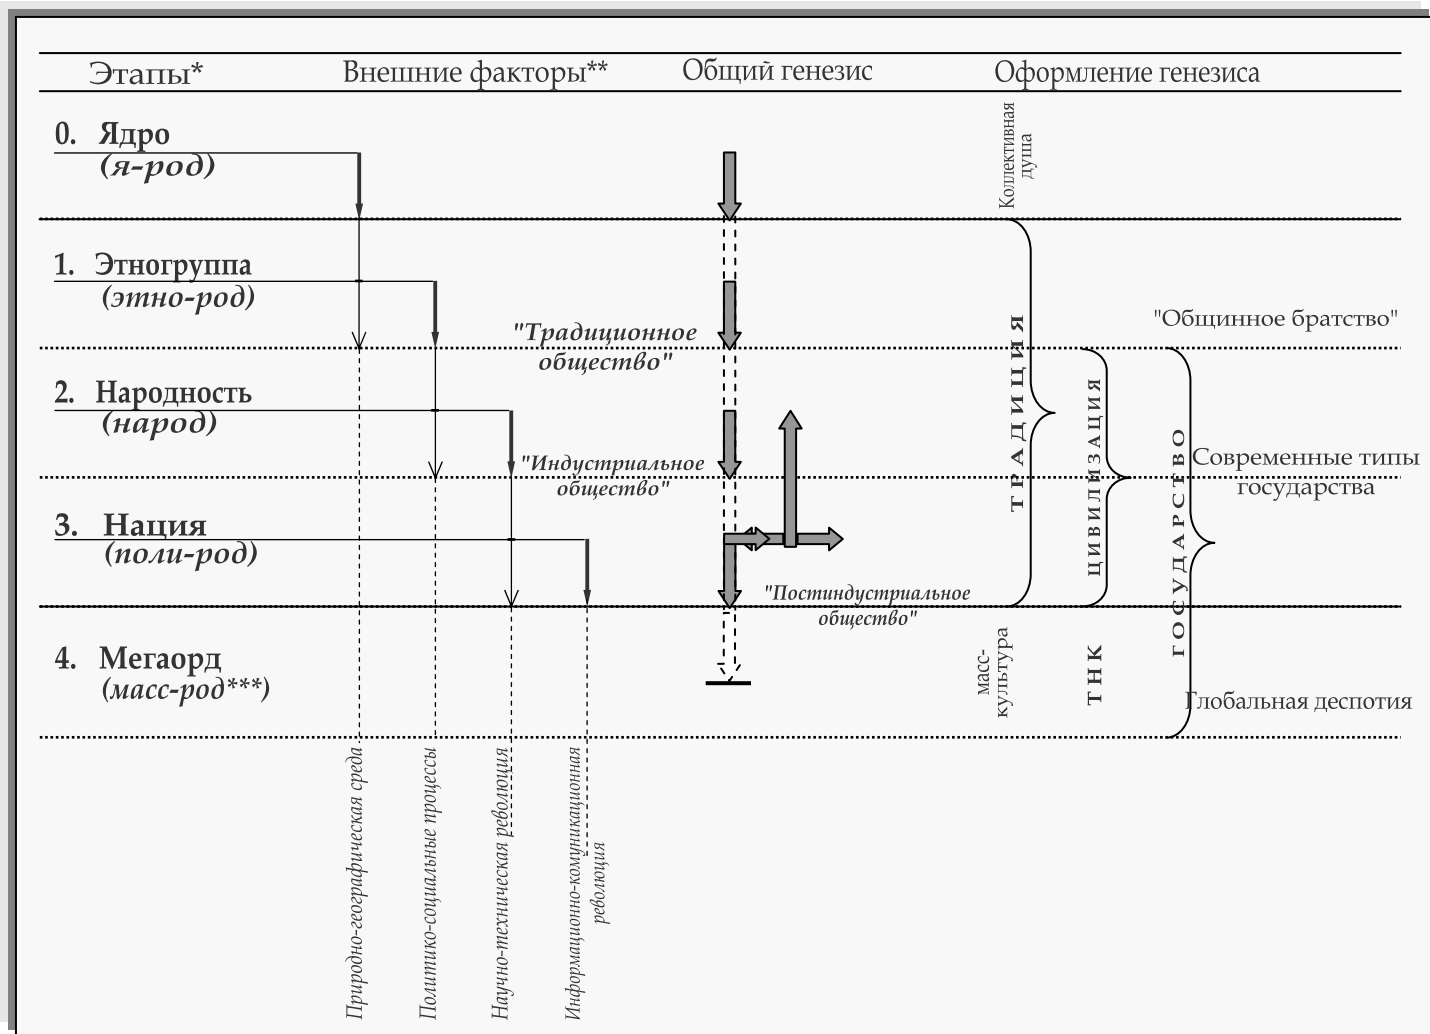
Этапы* Внешние факторы** Общий генезис Оформление генезиса

0. Ядро
(я-род)

Коллективная душа

1. Этногруппа
(этно-род)

"Традиционное общество"

"Общинное братство"

2. Народность
(народ)

"Индустриальное общество"

ТРАДИЦИЯ

ЦИВИЛИЗАЦИЯ

ГОСУДАРСТВО

Современные типы государства

3. Нация
(поли-род)

"Постиндустриальное общество"

4. Мегаорд
(масс-род***)

масс-культура

ТНК

Глобальная деспотия

Природно-географическая среда

Политико-социальные процессы

Научно-техническая революция

Информационно-коммуникационная революция